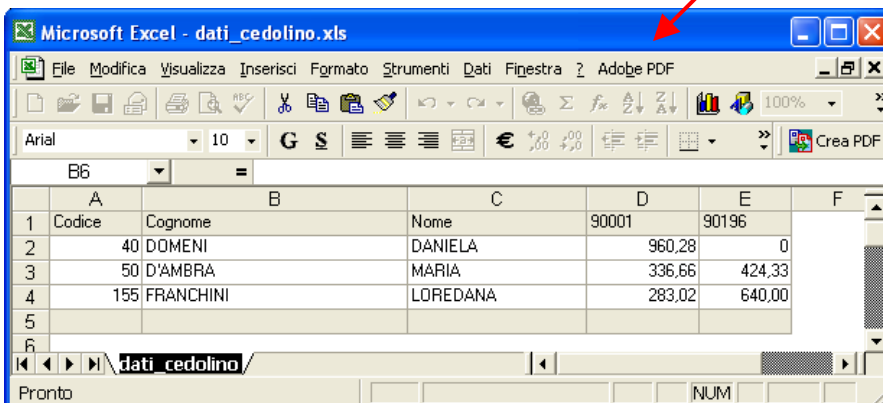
Microsoft Excel - dati_cedolino.xls

File Modifica Visualizza Inserisci Formato Strumenti Dati Finestra ? Adobe PDF

100%

Arial 10 G S € Crea PDF

B6 =

| | A | B | C | D | E | F |
|---|---|---|---|---|---|---|
| 1 | Codice | Cognome | Nome | 90001 | 90196 | |
| 2 | 40 | DOMENI | DANIELA | 960,28 | 0 | |
| 3 | 50 | D'AMBRA | MARIA | 336,66 | 424,33 | |
| 4 | 155 | FRANCHINI | LOREDANA | 283,02 | 640,00 | |
| 5 | | | | | | |
| 6 | | | | | | |

dati_cedolino

Pronto NUM